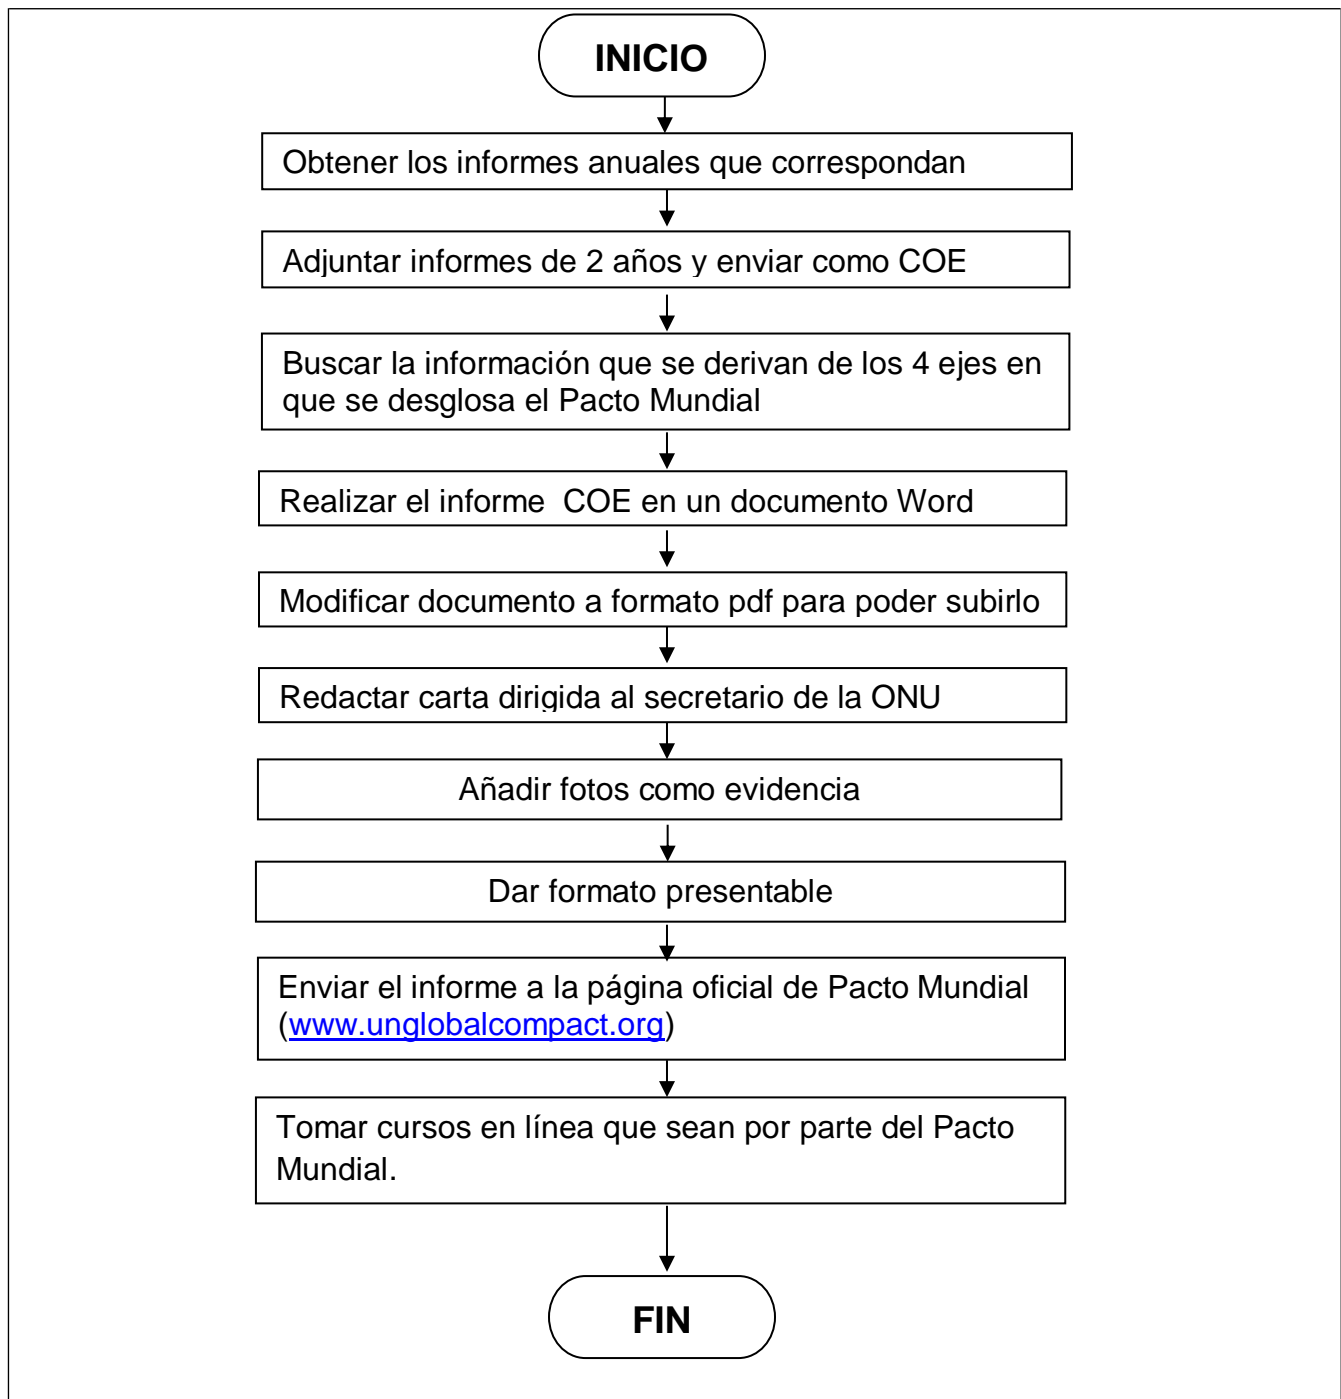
INICIO

Obtener los informes anuales que correspondan

Adjuntar informes de 2 años y enviar como COE

Buscar la información que se derivan de los 4 ejes en que se desglosa el Pacto Mundial

Realizar el informe  COE en un documento Word

Modificar documento a formato pdf para poder subirlo

Redactar carta dirigida al secretario de la ONU

Añadir fotos como evidencia

Dar formato presentable

Enviar el informe a la página oficial de Pacto Mundial (www.unglobalcompact.org)

Tomar cursos en línea que sean por parte del Pacto Mundial.

FIN